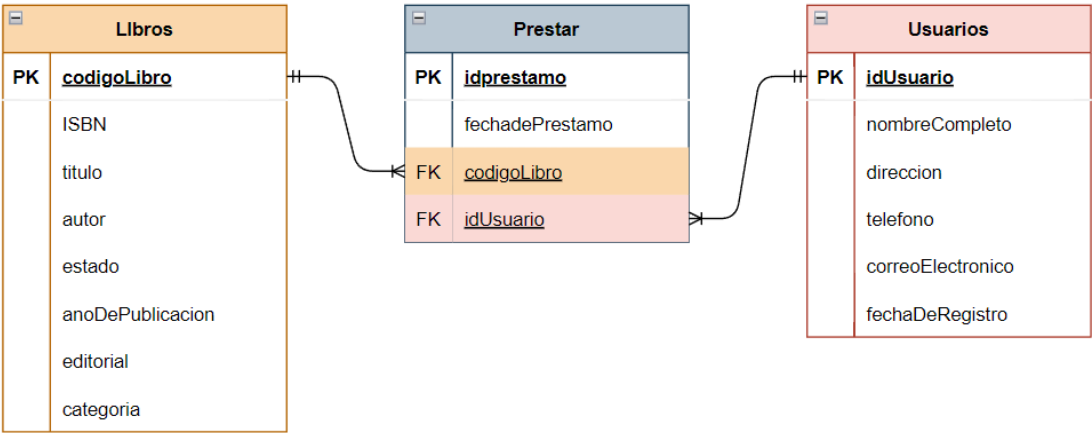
| Llbros | |
|---|---|
| PK | codigoLibro |
| | ISBN |
| | titulo |
| | autor |
| | estado |
| | anoDePublicacion |
| | editorial |
| | categoria |

| Prestar | |
|---|---|
| PK | idprestamo |
| | fechadePrestamo |
| FK | codigoLibro |
| FK | idUsuario |

| Usuarios | |
|---|---|
| PK | idUsuario |
| | nombreCompleto |
| | direccion |
| | telefono |
| | correoElectronico |
| | fechaDeRegistro |